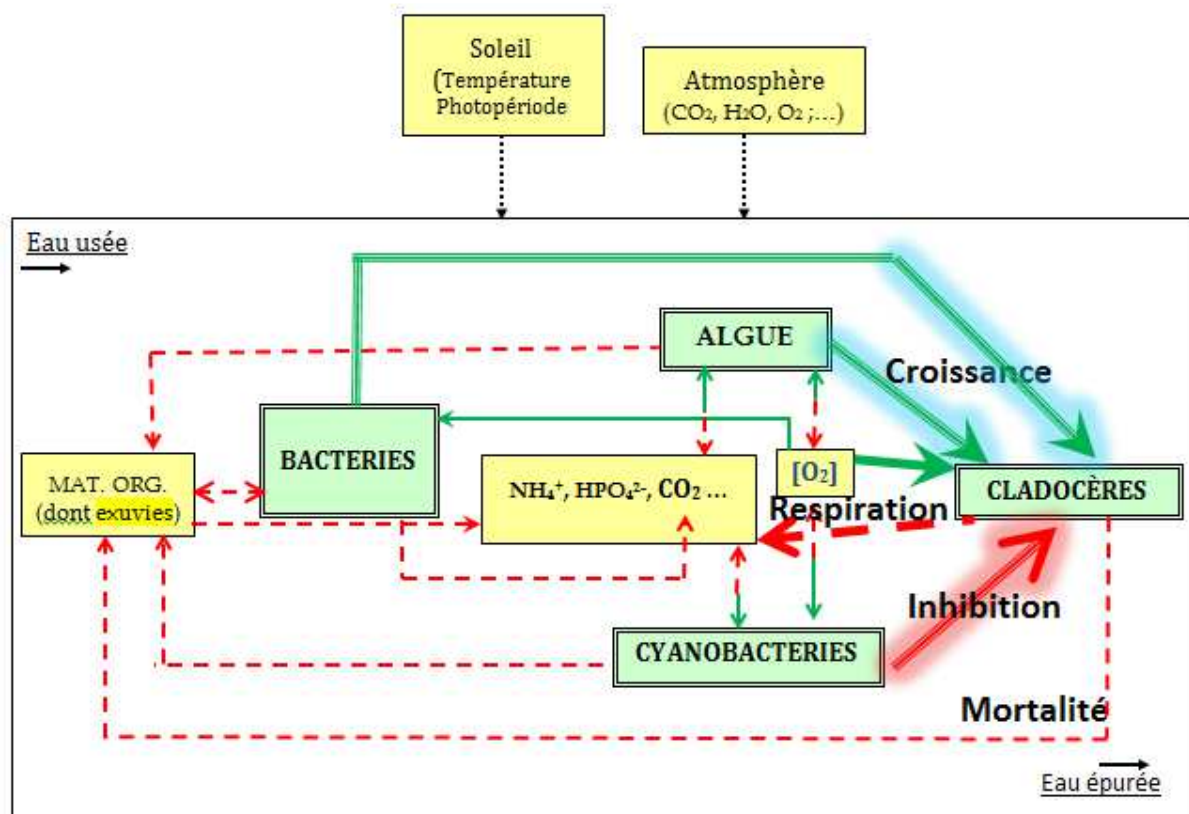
Soleil
(Température
Photopériode

Atmosphère
($CO_2$, $H_2O$, $O_2$ ;…)

Eau usée

ALGUE

Croissance

BACTERIES

MAT. ORG.
(dont exuvies)

$NH_4^+$, $HPO_4^{2-}$, $CO_2$ …

[$O_2$]

CLADOCÈRES

Respiration

Inhibition

CYANOBACTERIES

Mortalité

Eau épurée